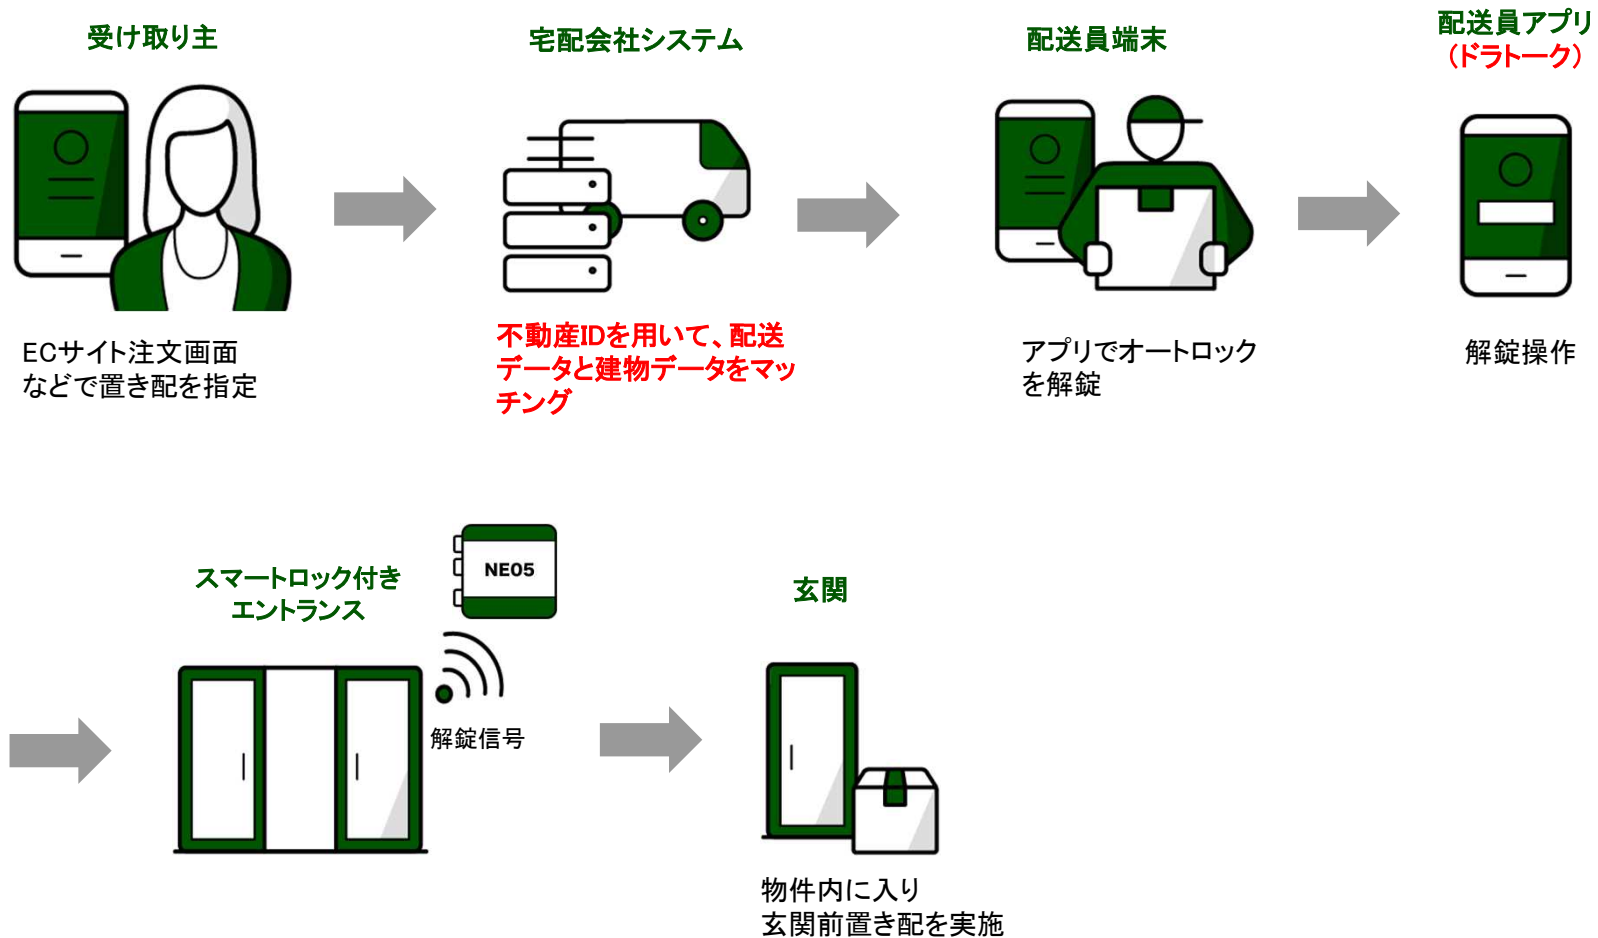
受け取り主

ECサイト注文画面などで置き配を指定

宅配会社システム

不動産IDを用いて、配送データと建物データをマッチング

配送員端末

アプリでオートロックを解錠

配送員アプリ（ドラトーク）

解錠操作

スマートロック付きエントランス

NEO5

解錠信号

玄関

物件内に入り玄関前置き配を実施